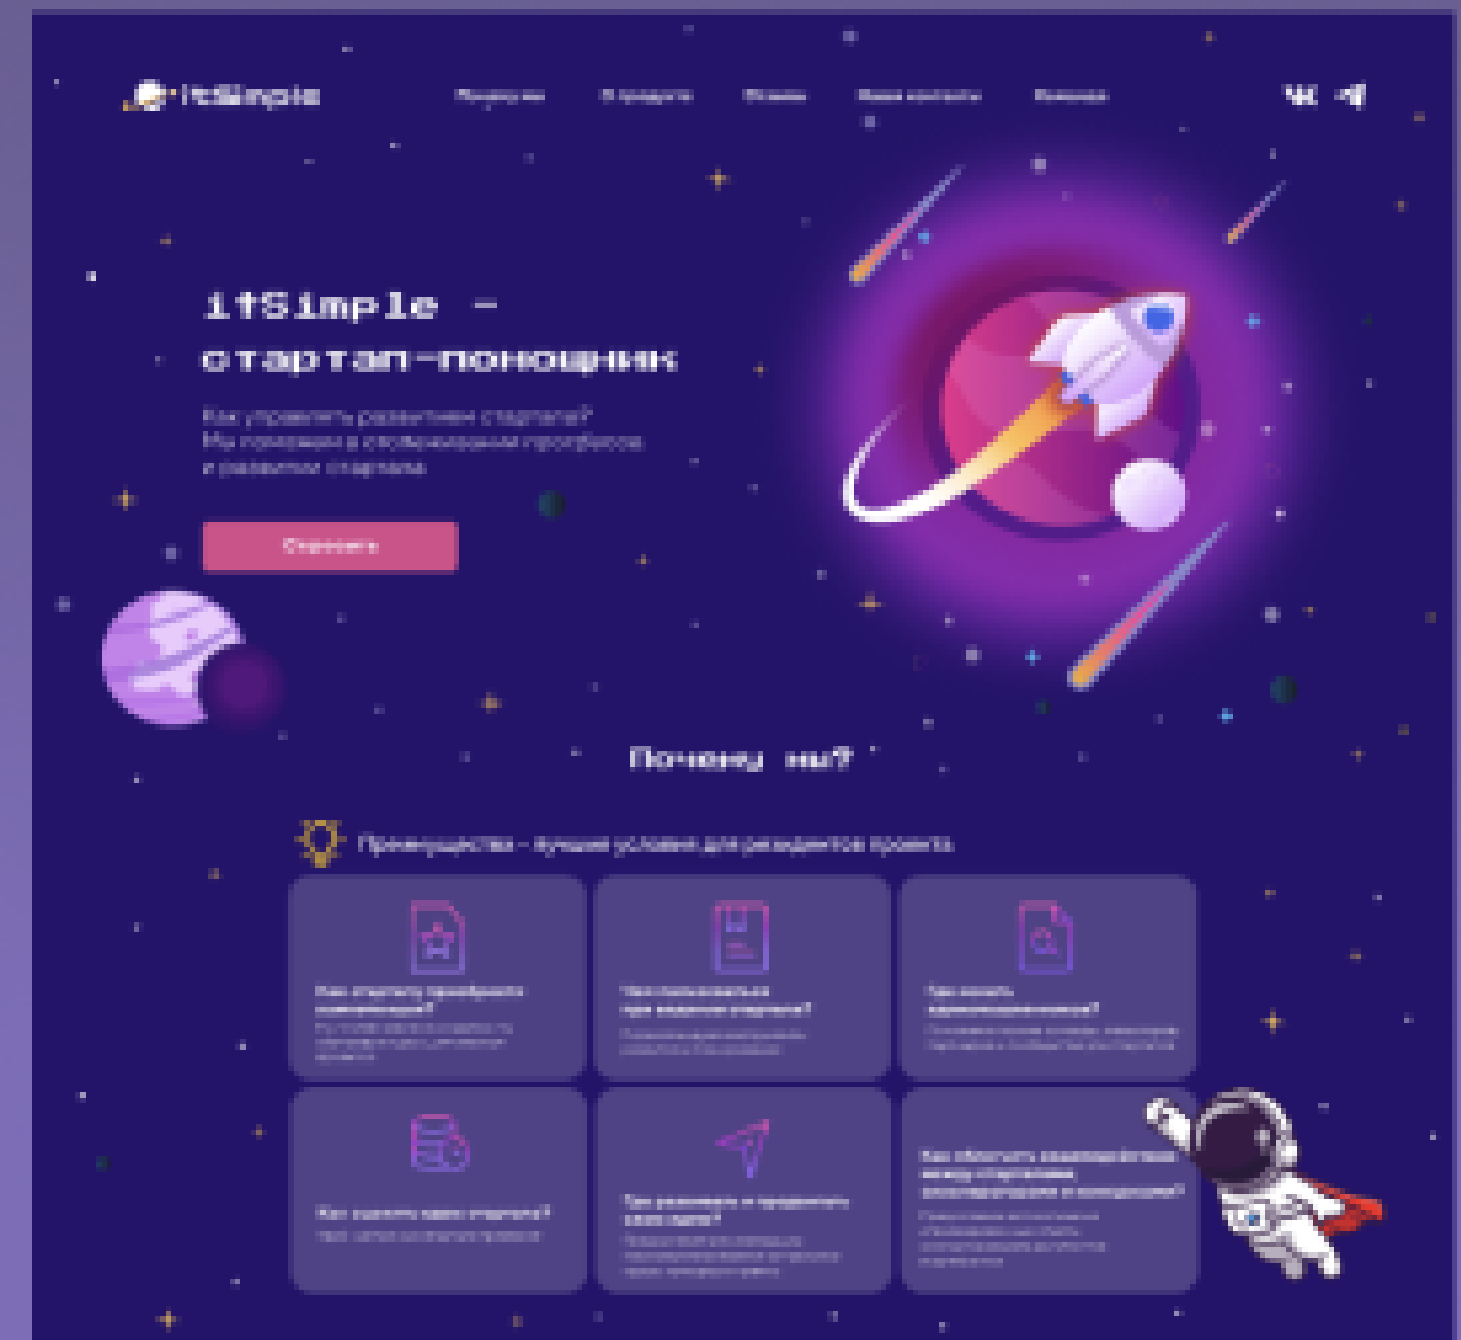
itSimple

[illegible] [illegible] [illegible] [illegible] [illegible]

itSimple –
стартап-помощник

Как управлять развитием стартапа?
Мы поможем в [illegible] проблем
и развитии стартапа

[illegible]

Почему мы?

Преимущества – лучшие условия для резидентов проекта

Как стартапу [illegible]?
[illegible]

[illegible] при ведении стартапа?
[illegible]

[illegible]
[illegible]

Как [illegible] стартапа?
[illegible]

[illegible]
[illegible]

Как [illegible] между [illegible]?
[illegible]